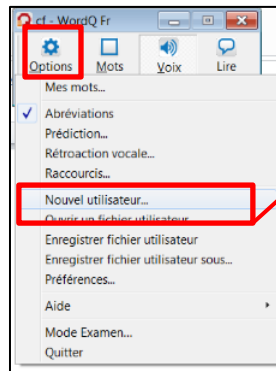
cf - WordQ Fr

Options
Mots
Voix
Lire

Mes mots...
✓ Abréviations
Prédiction...
Rétroaction vocale...
Raccourcis...
Nouvel utilisateur...
Ouvrir un fichier utilisateur...
Enregistrer fichier utilisateur
Enregistrer fichier utilisateur sous...
Préférences...
Aide
Mode Examen...
Quitter